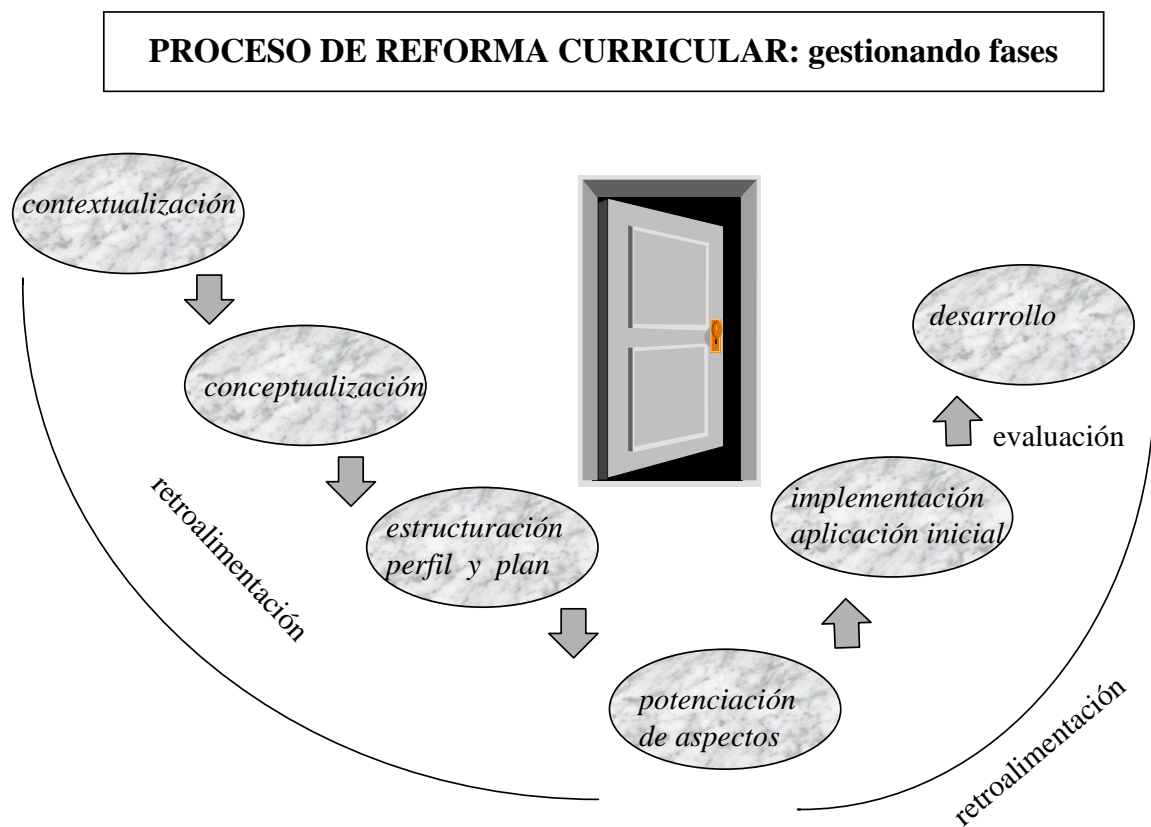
PROCESO DE REFORMA CURRICULAR: gestionando fases

contextualización

conceptualización

estructuración perfil y plan

potenciación de aspectos

implementación aplicación inicial

desarrollo

evaluación

retroalimentación

retroalimentación